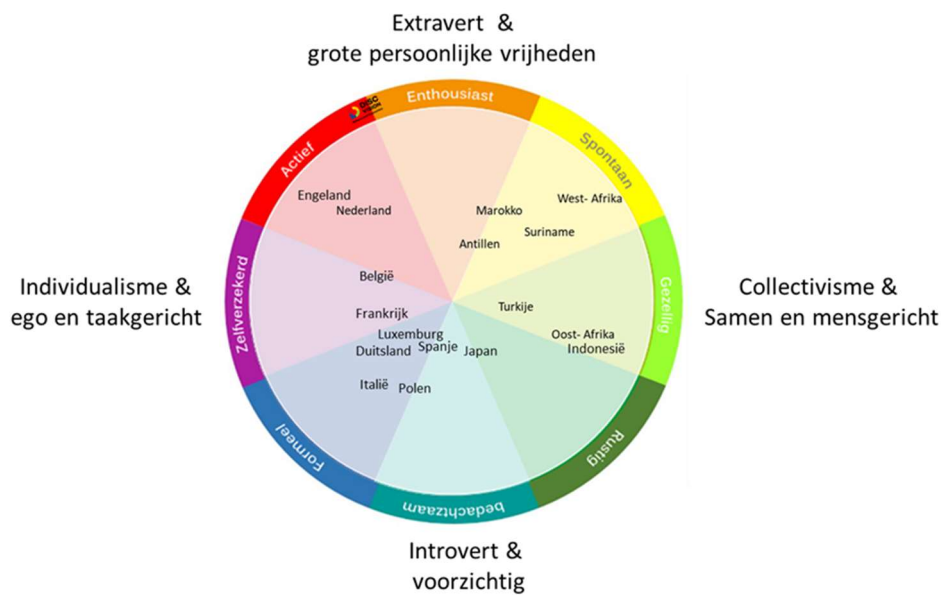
Extravert &
grote persoonlijke vrijheden

Enthousiast

Spontaan

Gezellig

Rustig

bedachtzaam

Formeel

Zelfverzekerd

Actief

DISC

Engeland
Nederland

Marokko

West- Afrika

Antillen

Suriname

België

Turkije

Frankrijk

Oost- Afrika
Indonesië

Luxemburg
Duitsland
Spanje
Japan

Italië
Polen

Individualisme &
ego en taakgericht

Collectivisme &
Samen en mensgericht

Introvert &
voorzichtig